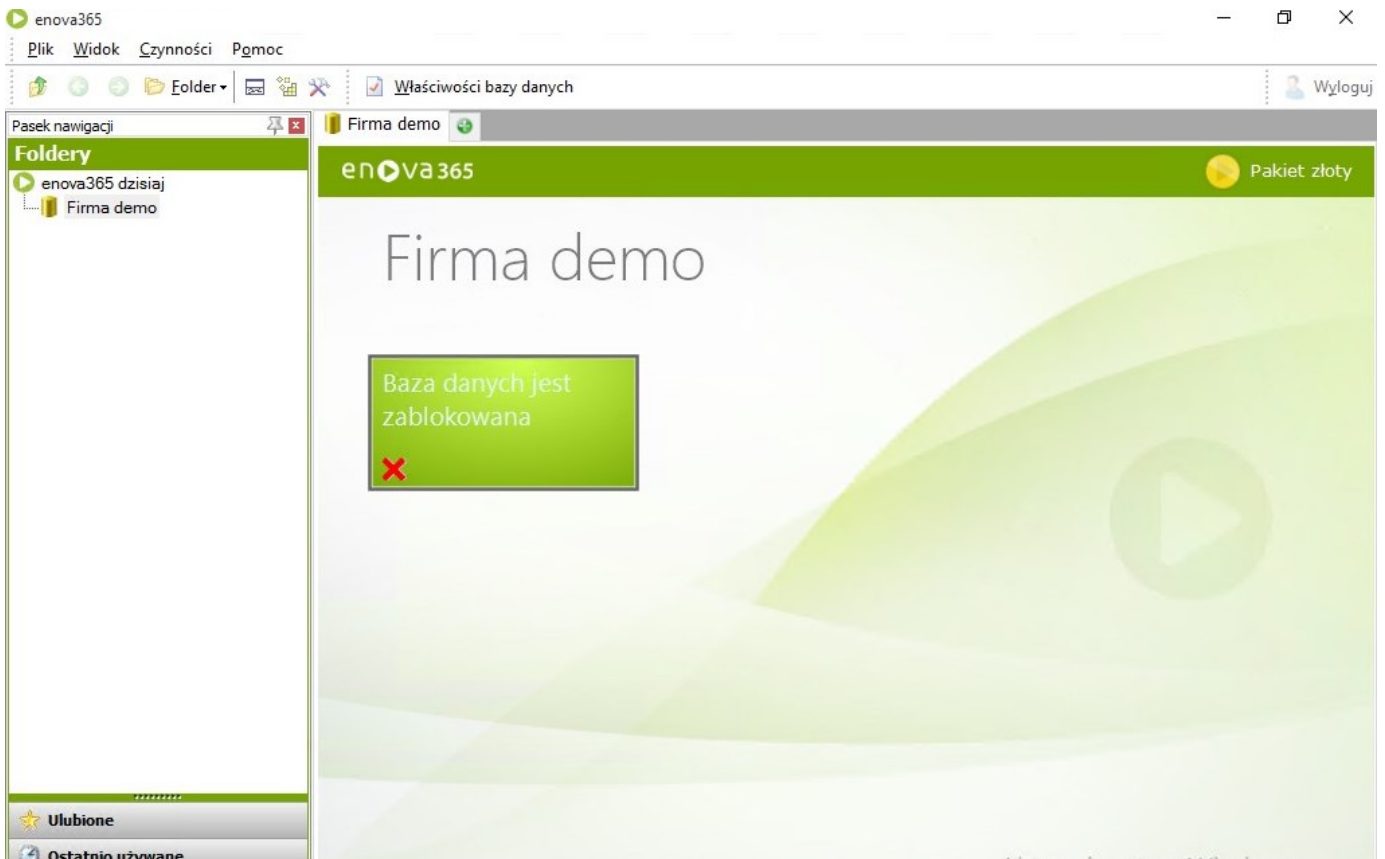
enova365

Plik Widok Czynności Pomoc

Folder Właściwości bazy danych

Wyloguj

Pasek nawigacji

Foldery

enova365 dzisiaj

Firma demo

Firma demo

enova365

Pakiet złoty

Firma demo

Baza danych jest zablokowana

Ulubione

Ostatnio używane